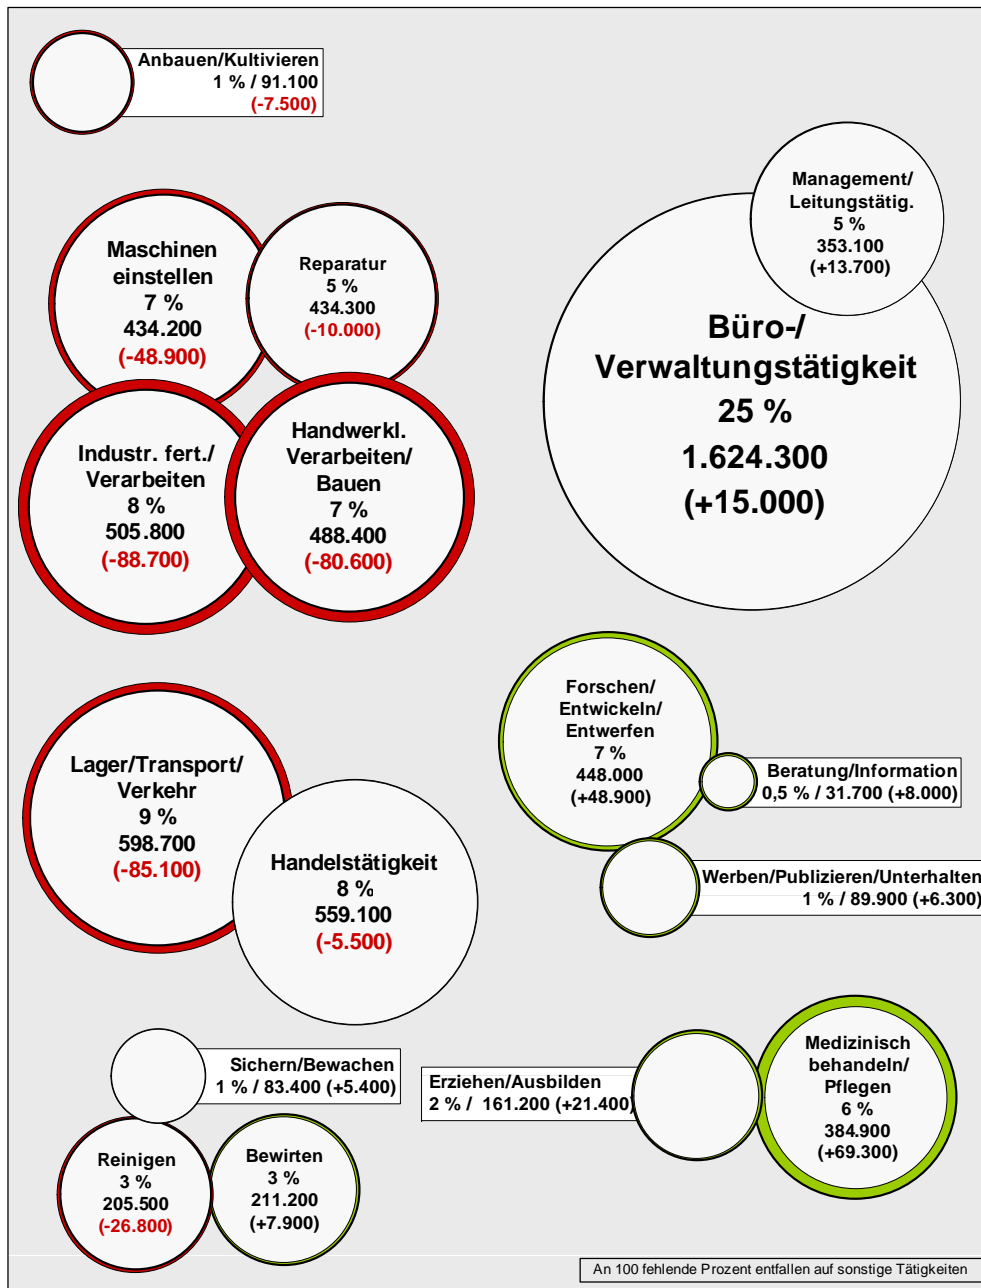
Anbauen/Kultivieren
1 % / 91.100
(-7.500)

Management/
Leitungstätig.
5 %
353.100
(+13.700)

Maschinen einstellen
7 %
434.200
(-48.900)

Reparatur
5 %
434.300
(-10.000)

Büro-/
Verwaltungstätigkeit
25 %
1.624.300
(+15.000)

Industr. fert./
Verarbeiten
8 %
505.800
(-88.700)

Handwerkl.
Verarbeiten/
Bauen
7 %
488.400
(-80.600)

Forschen/
Entwickeln/
Entwerfen
7 %
448.000
(+48.900)

Beratung/Information
0,5 % / 31.700 (+8.000)

Lager/Transport/
Verkehr
9 %
598.700
(-85.100)

Werben/Publizieren/Unterhalten
1 % / 89.900 (+6.300)

Handelstätigkeit
8 %
559.100
(-5.500)

Sichern/Bewachen
1 % / 83.400 (+5.400)

Erziehen/Ausbilden
2 % / 161.200 (+21.400)

Medizinisch
behandeln/
Pflegen
6 %
384.900
(+69.300)

Reinigen
3 %
205.500
(-26.800)

Bewirten
3 %
211.200
(+7.900)

An 100 fehlende Prozent entfallen auf sonstige Tätigkeiten